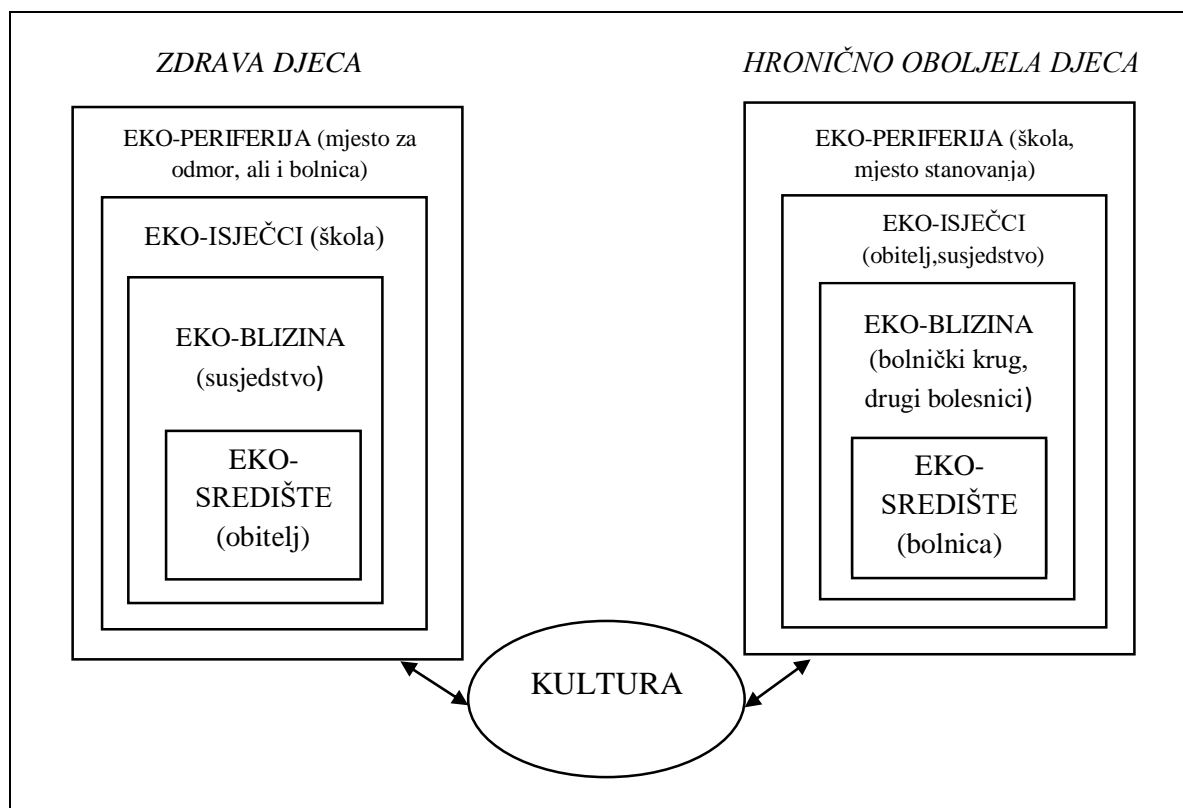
ZDRAVA DJECA

EKO-PERIFERIJA (mjesto za odmor, ali i bolnica)

EKO-ISJEČCI (škola)

EKO-BLIZINA (susjedstvo)

EKO-SREDIŠTE (obitelj)

HRONIČNO OBOLJELA DJECA

EKO-PERIFERIJA (škola, mjesto stanovanja)

EKO-ISJEČCI (obitelj,susjedstvo)

EKO-BLIZINA (bolnički krug, drugi bolesnici)

EKO-SREDIŠTE (bolnica)

KULTURA